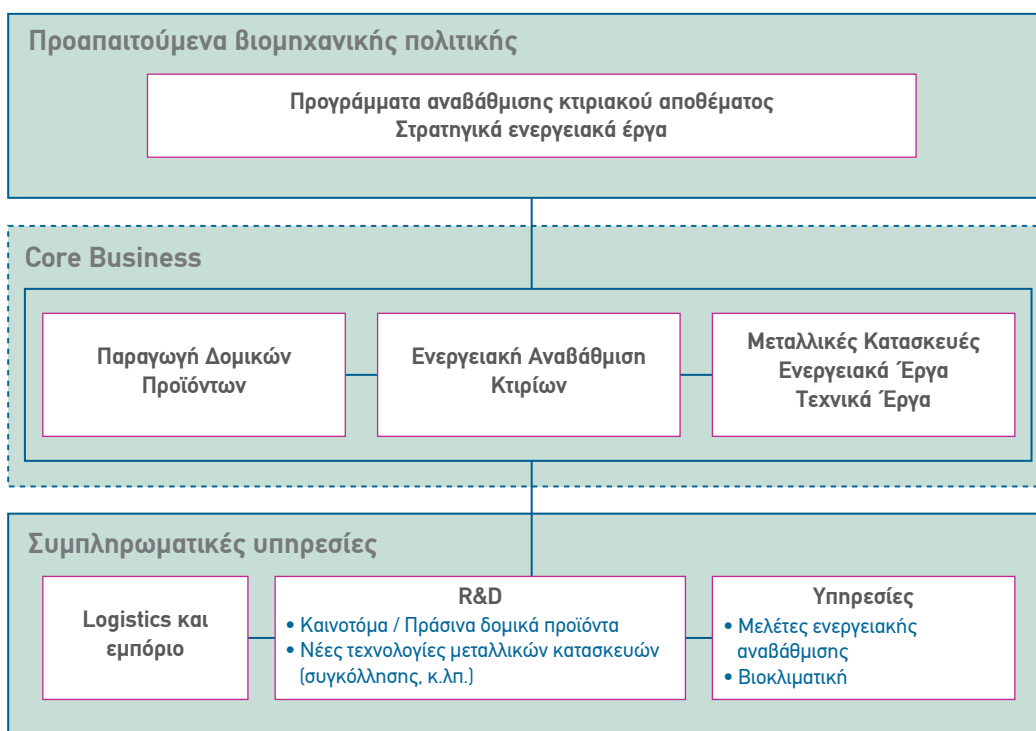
Προαπαιτούμενα βιομηχανικής πολιτικής

Προγράμματα αναβάθμισης κτιριακού αποθέματος
Στρατηγικά ενεργειακά έργα

Core Business

Παραγωγή Δομικών Προϊόντων

Ενεργειακή Αναβάθμιση Κτιρίων

Μεταλλικές Κατασκευές
Ενεργειακά Έργα
Τεχνικά Έργα

Συμπληρωματικές υπηρεσίες

Logistics και εμπόριο

R&D
• Καινοτόμα / Πράσινα δομικά προϊόντα
• Νέες τεχνολογίες μεταλλικών κατασκευών (συγκόλλησης, κ.λπ.)

Υπηρεσίες
• Μελέτες ενεργειακής αναβάθμισης
• Βιοκλιματική